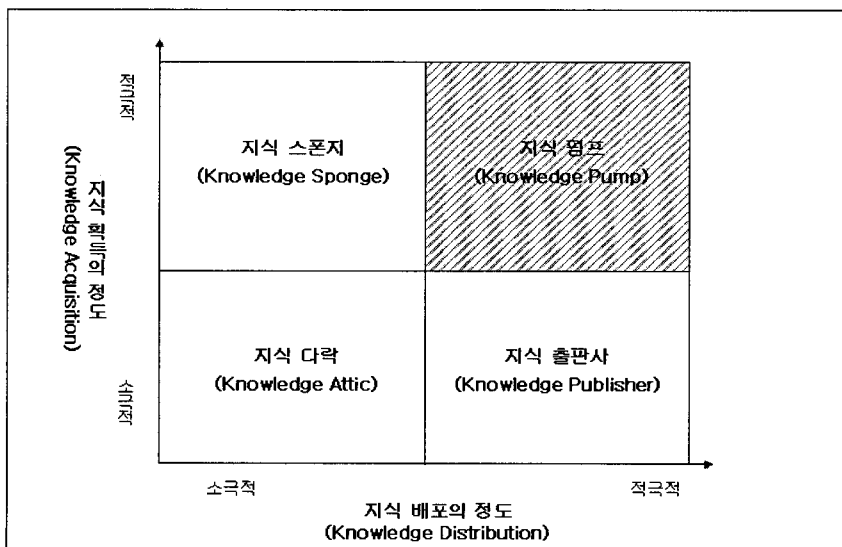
적극적

지식 획득의 정도
(Knowledge Acquisition)

소극적

지식 스폰지
(Knowledge Sponge)

지식 펌프
(Knowledge Pump)

지식 다락
(Knowledge Attic)

지식 출판사
(Knowledge Publisher)

소극적

적극적

지식 배포의 정도
(Knowledge Distribution)